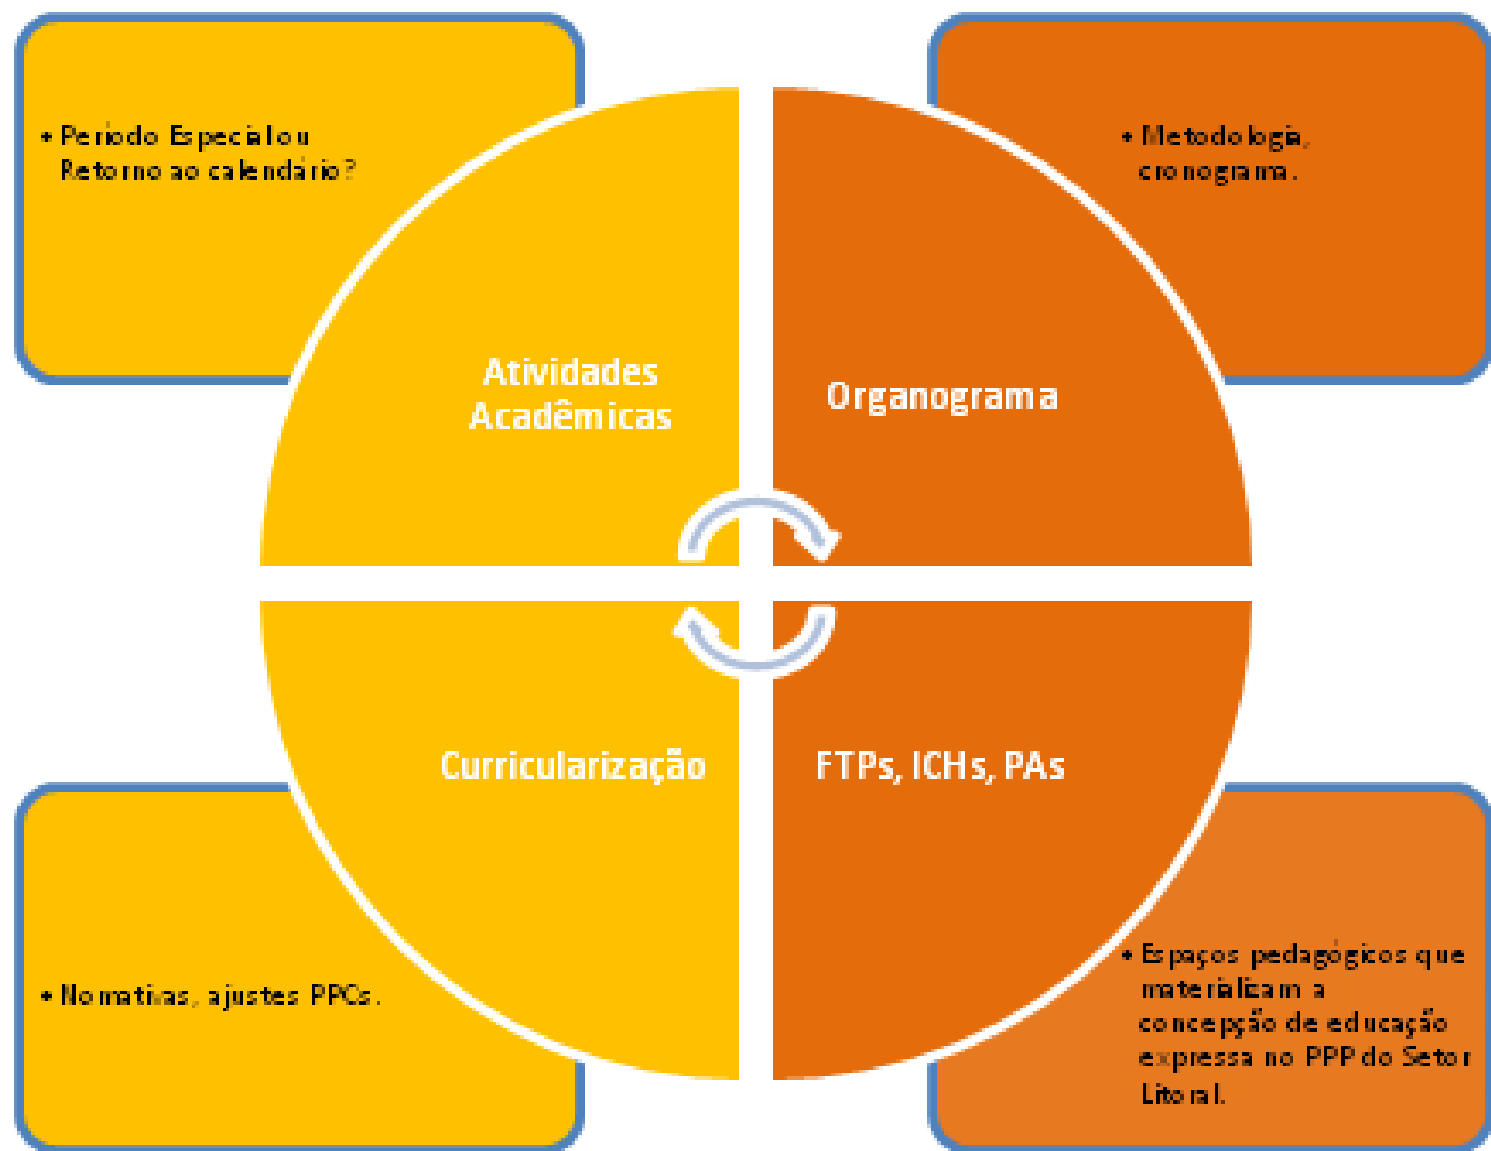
• Período Especial ou Retorno ao calendário?

• Metodologia, cronograma.

Atividades Acadêmicas

Organograma

Curricularização

FTPs, ICHs, PAs

• Normativas, ajustes PPCs.

• Espaços pedagógicos que materializam a concepção de educação expressa no PPP do Setor Litoral.